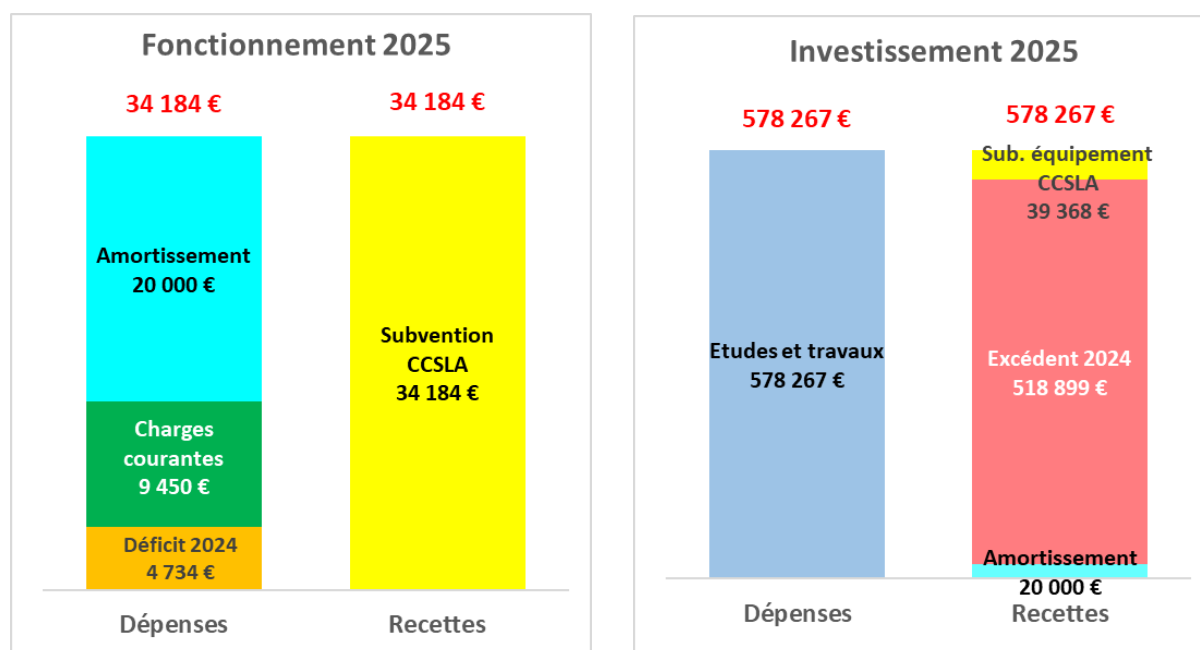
Fonctionnement 2025

34 184 €

34 184 €

Amortissement
20 000 €

Charges courantes
9 450 €

Déficit 2024
4 734 €

Subvention CCSLA
34 184 €

Dépenses

Recettes

Investissement 2025

578 267 €

578 267 €

Etudes et travaux
578 267 €

Sub. équipement CCSLA
39 368 €

Excédent 2024
518 899 €

Amortissement
20 000 €

Dépenses

Recettes